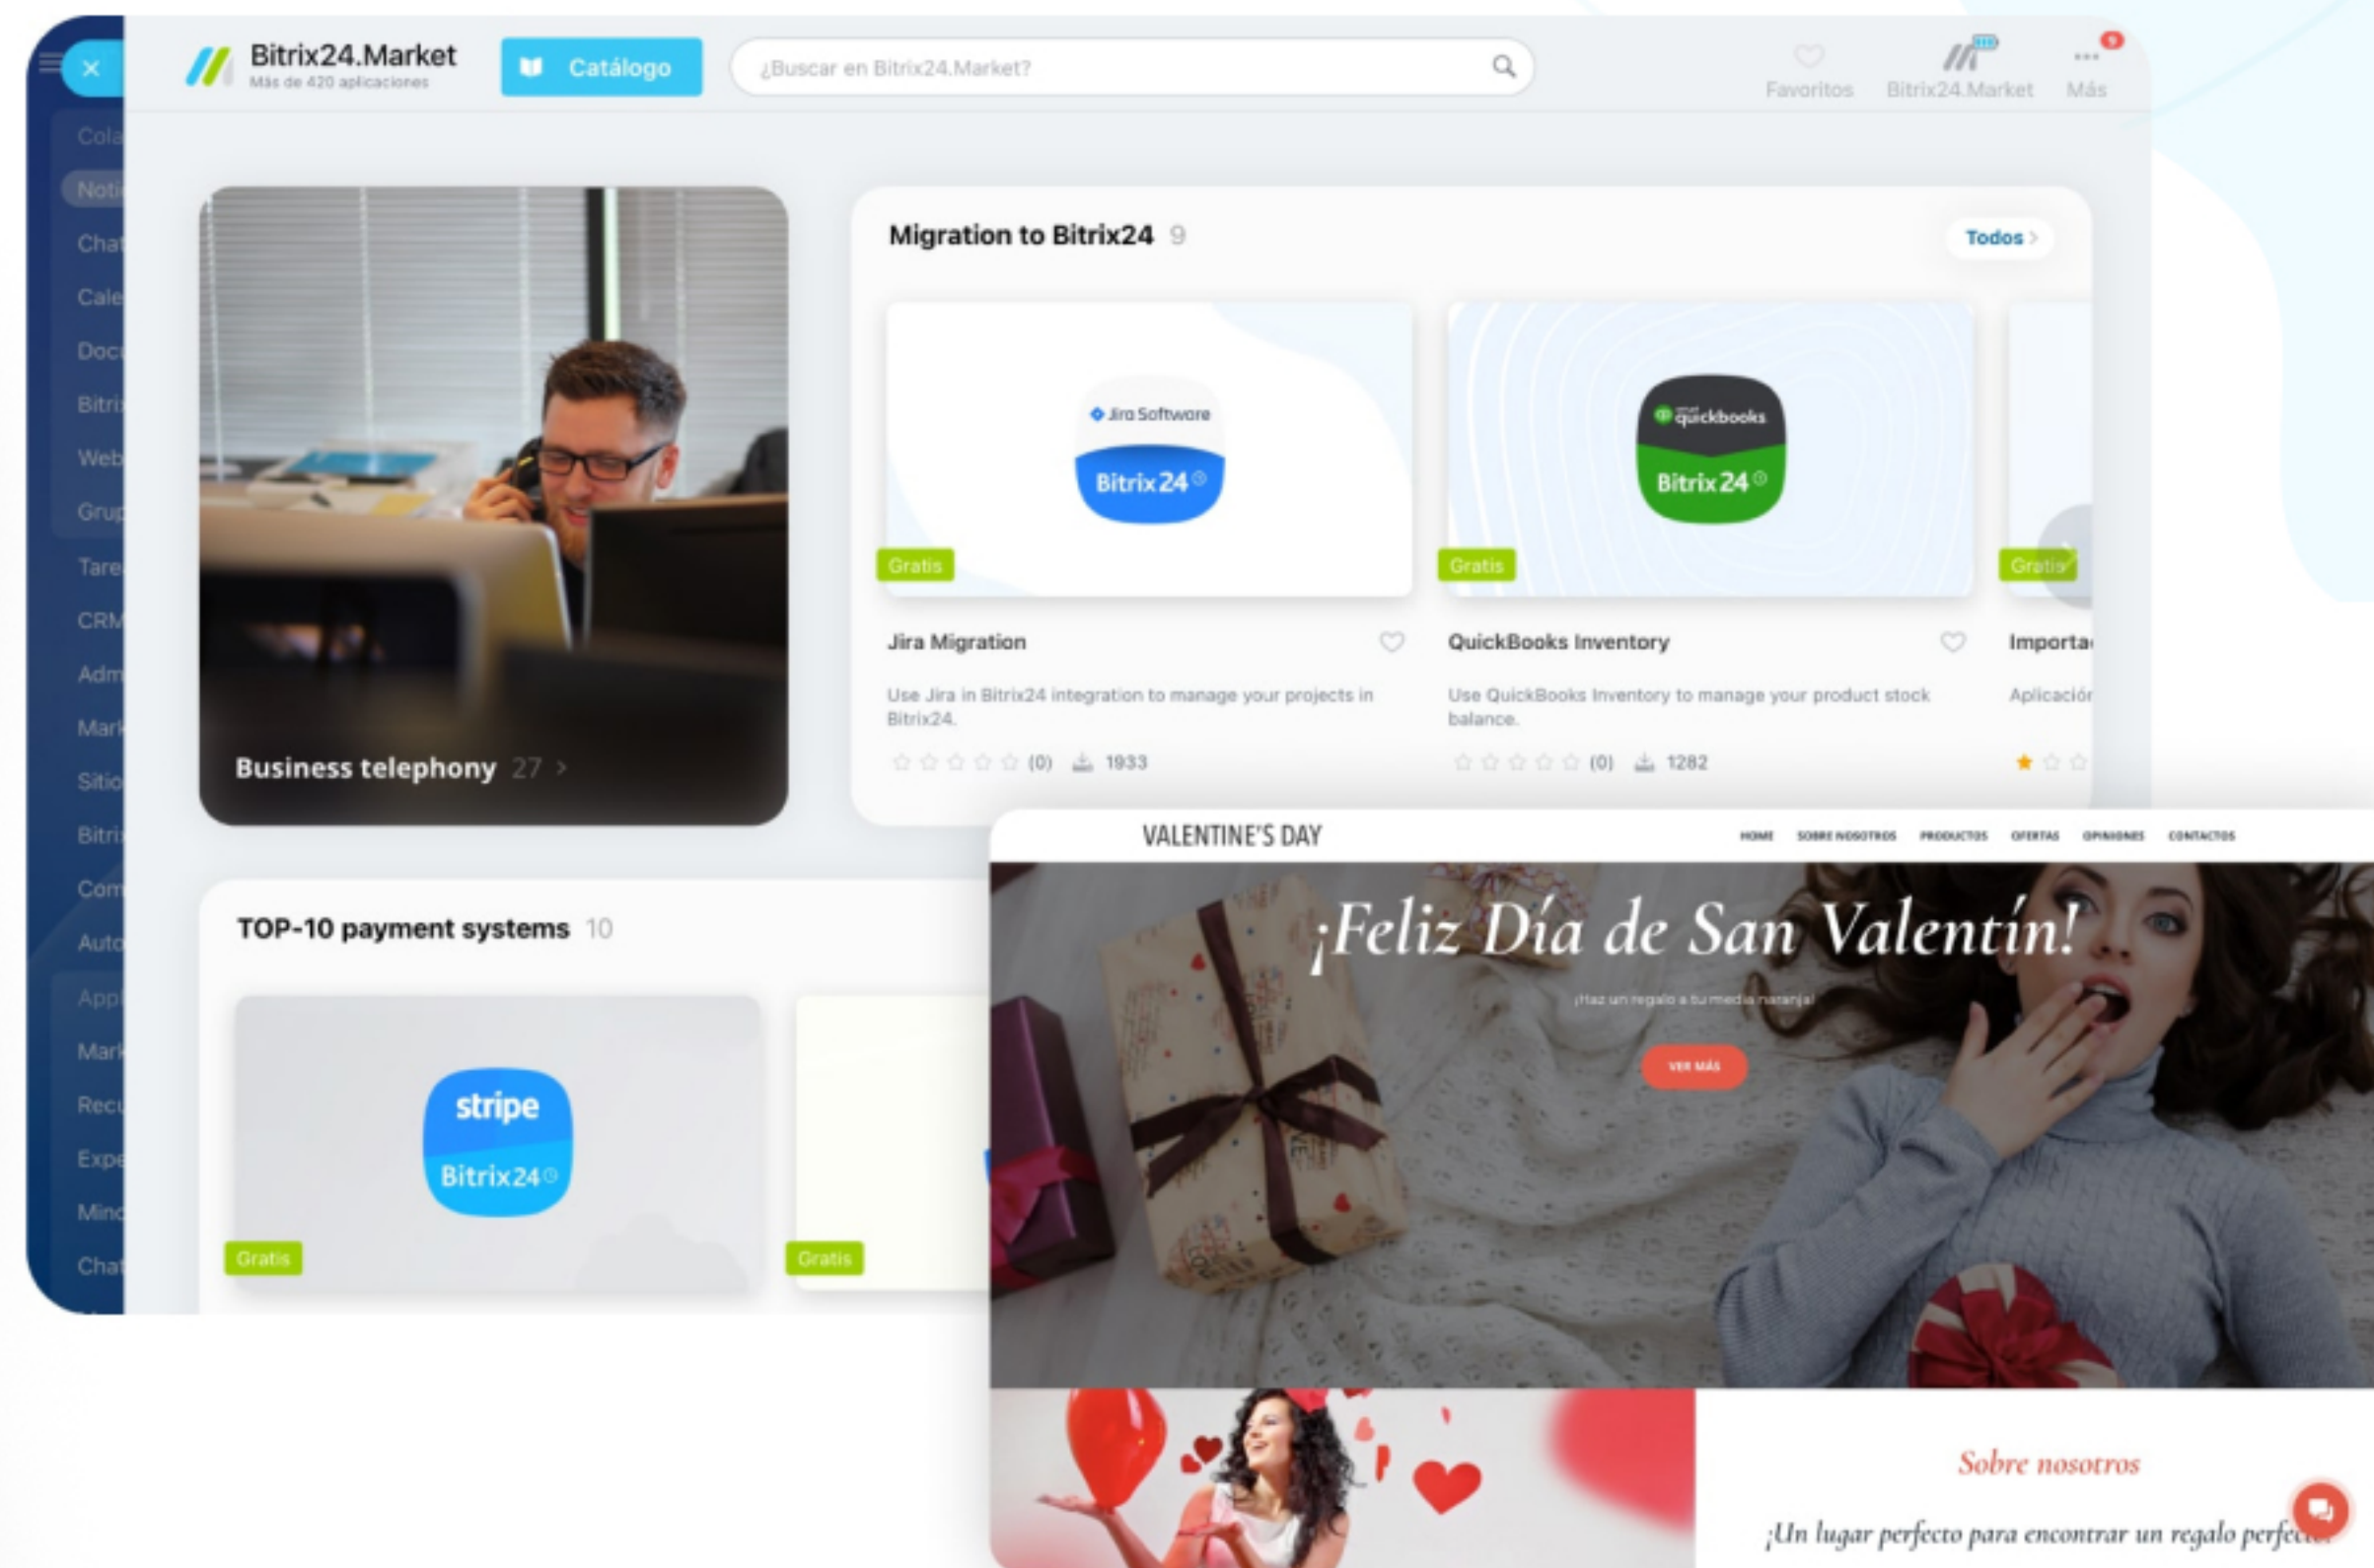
Bitrix24.Market
Más de 420 aplicaciones

Catálogo

¿Buscar en Bitrix24.Market?

Favoritos
Bitrix24.Market
Más

Cola
Noti
Chat
Cale
Doc
Bitri
Web
Grup
Tare
CRM
Adm
Mark
Sitio
Bitri
Com
Auto
App
Mark
Recu
Expe
Minc
Chat

Business telephony 27

Migration to Bitrix24 9

Todos

Jira Software
Bitrix24
Gratis

quickbooks
Bitrix24
Gratis

Gratis

Jira Migration

Use Jira in Bitrix24 integration to manage your projects in Bitrix24.

(0) 1933

QuickBooks Inventory

Use QuickBooks Inventory to manage your product stock balance.

(0) 1282

Importa

Aplicación

TOP-10 payment systems 10

stripe
Bitrix24
Gratis

Gratis

VALENTINE'S DAY

HOME SOBRE NOSOTROS PRODUCTOS OFERTAS OPINIONES CONTACTOS

¡Feliz Día de San Valentín!

¡Haz un regalo a tu media naranja!

VER MÁS

Sobre nosotros

¡Un lugar perfecto para encontrar un regalo perfec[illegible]